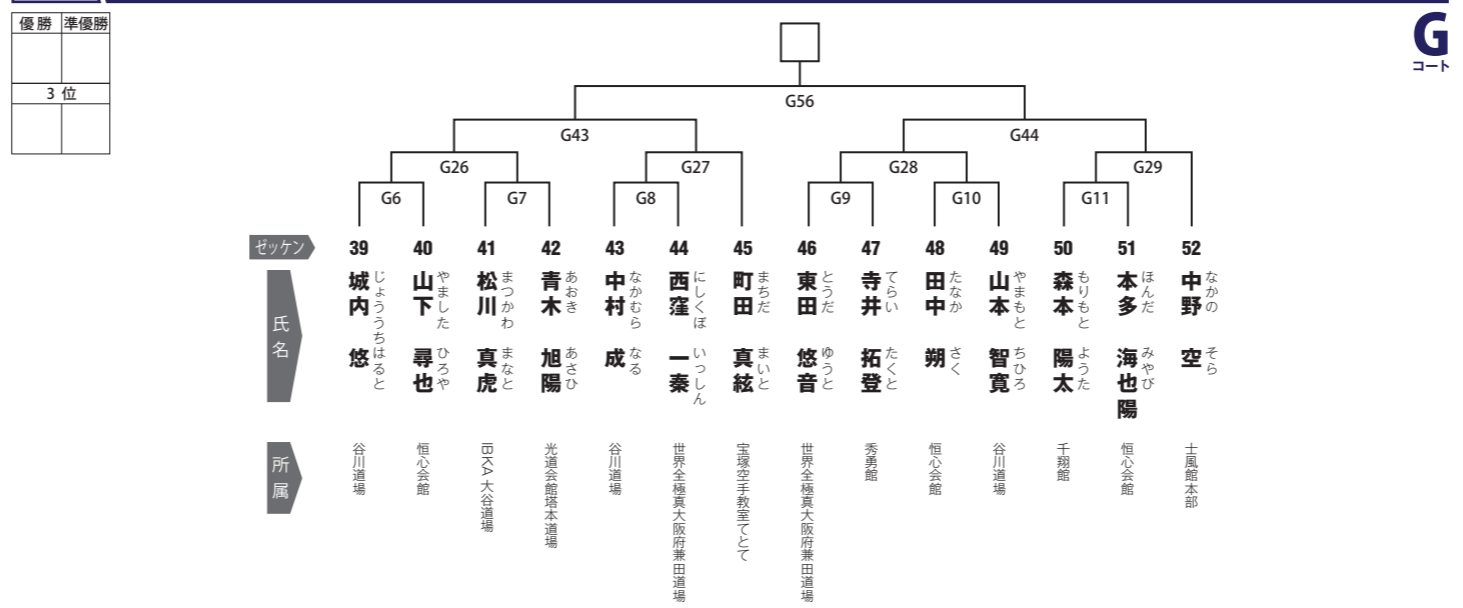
| 優勝 | 準優勝 |
|---|---|
| | |
| 3 位 | |
| | |

G
コート

G56

G43 G44

G26 G27 G28 G29

G6 G7 G8 G9 G10 G11

ゼッケン

| 39 | 40 | 41 | 42 | 43 | 44 | 45 | 46 | 47 | 48 | 49 | 50 | 51 | 52 |
|---|---|---|---|---|---|---|---|---|---|---|---|---|---|
| 城内 悠 (じょううち はると) | 山下 尋也 (やました ひろや) | 松川 真虎 (まつかわ まなと) | 青木 旭陽 (あおき あさひ) | 中村 成 (なかむら なる) | 西窪 一秦 (にしくぼ いっしん) | 町田 真絃 (まちだ まいと) | 東田 悠音 (とうだ ゆうと) | 寺井 拓登 (てらい たくと) | 田中 朔 (たなか さく) | 山本 智寛 (やまもと ちひろ) | 森本 陽太 (もりもと ようた) | 本多 海也陽 (ほんだ みやび) | 中野 空 (なかの そら) |
| 谷川道場 | 恒心会館 | IBKA大谷道場 | 光道会館塔本道場 | 谷川道場 | 世界全極真大阪府兼田道場 | 宝塚空手教室てとて | 世界全極真大阪府兼田道場 | 秀勇館 | 恒心会館 | 谷川道場 | 千翔館 | 恒心会館 | 士風館本部 |

氏名

所属